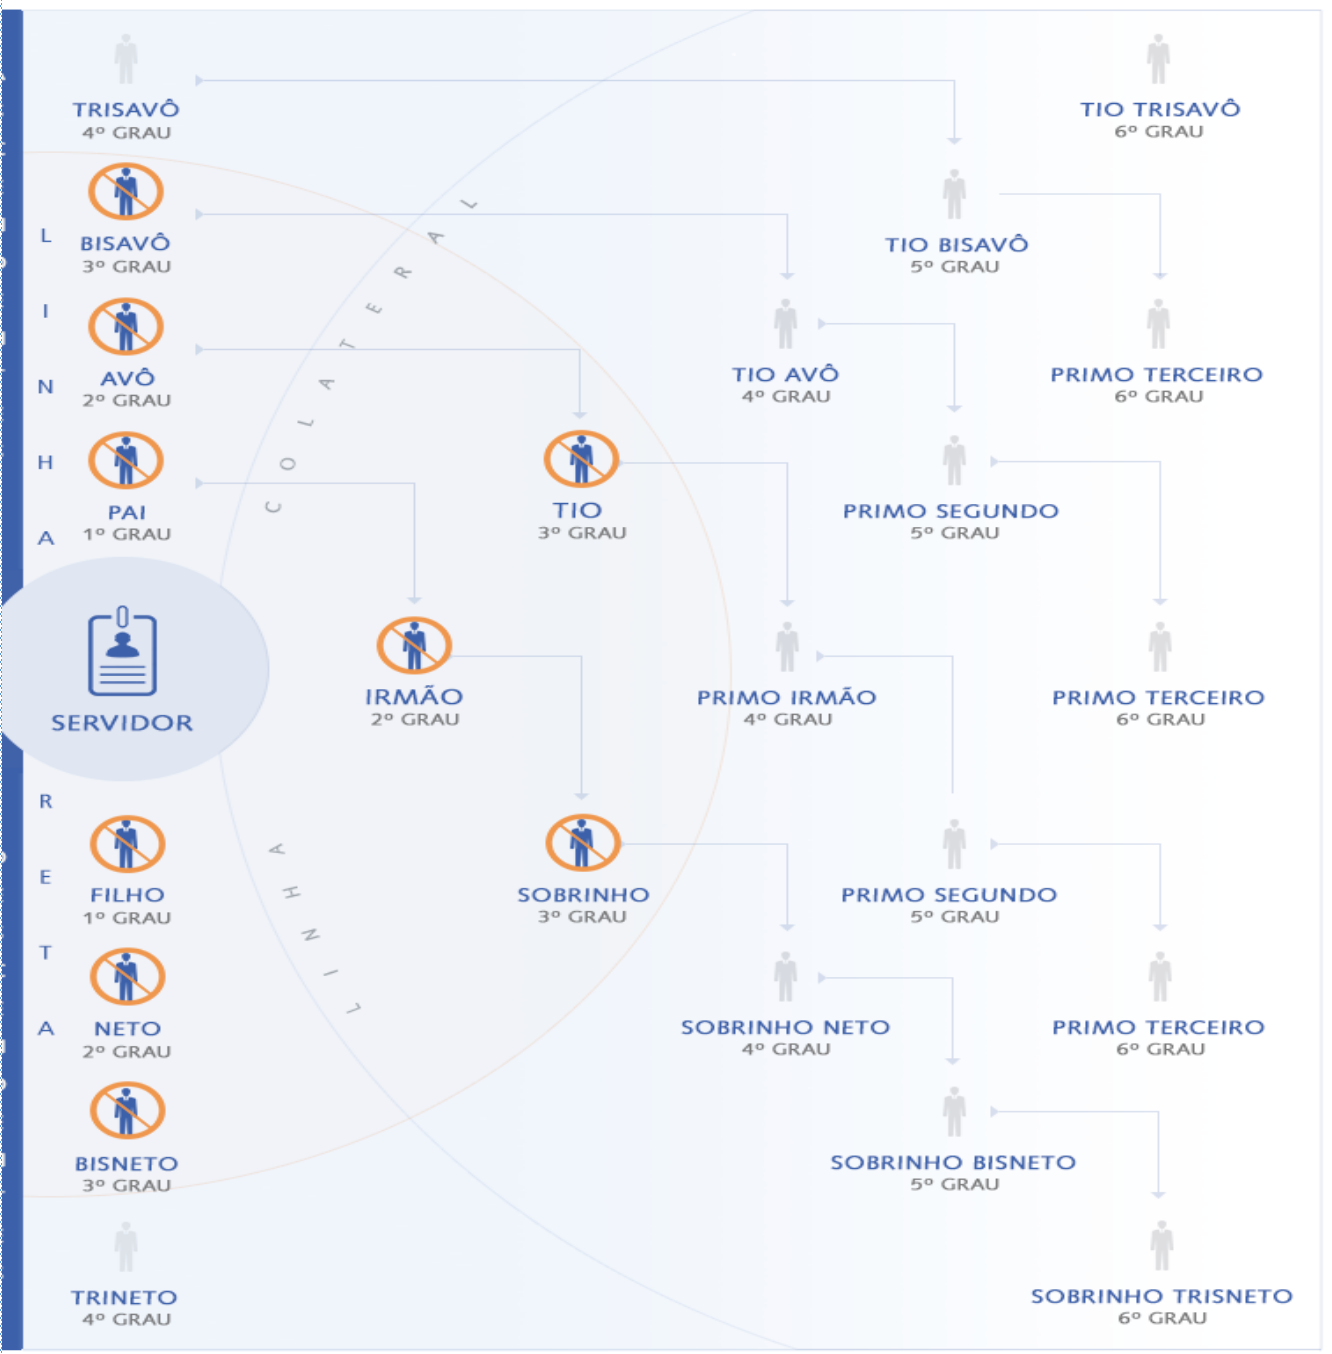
TRISAVÔ
4º GRAU

TIO TRISAVÔ
6º GRAU

BISAVÔ
3º GRAU

TIO BISAVÔ
5º GRAU

AVÔ
2º GRAU

TIO AVÔ
4º GRAU

PRIMO TERCEIRO
6º GRAU

PAI
1º GRAU

TIO
3º GRAU

PRIMO SEGUNDO
5º GRAU

LINHA COLATERAL

LINHA RETA

SERVIDOR

IRMÃO
2º GRAU

PRIMO IRMÃO
4º GRAU

PRIMO TERCEIRO
6º GRAU

FILHO
1º GRAU

SOBRINHO
3º GRAU

PRIMO SEGUNDO
5º GRAU

NETO
2º GRAU

SOBRINHO NETO
4º GRAU

PRIMO TERCEIRO
6º GRAU

LINHA

BISNETO
3º GRAU

SOBRINHO BISNETO
5º GRAU

TRINETO
4º GRAU

SOBRINHO TRISNETO
6º GRAU